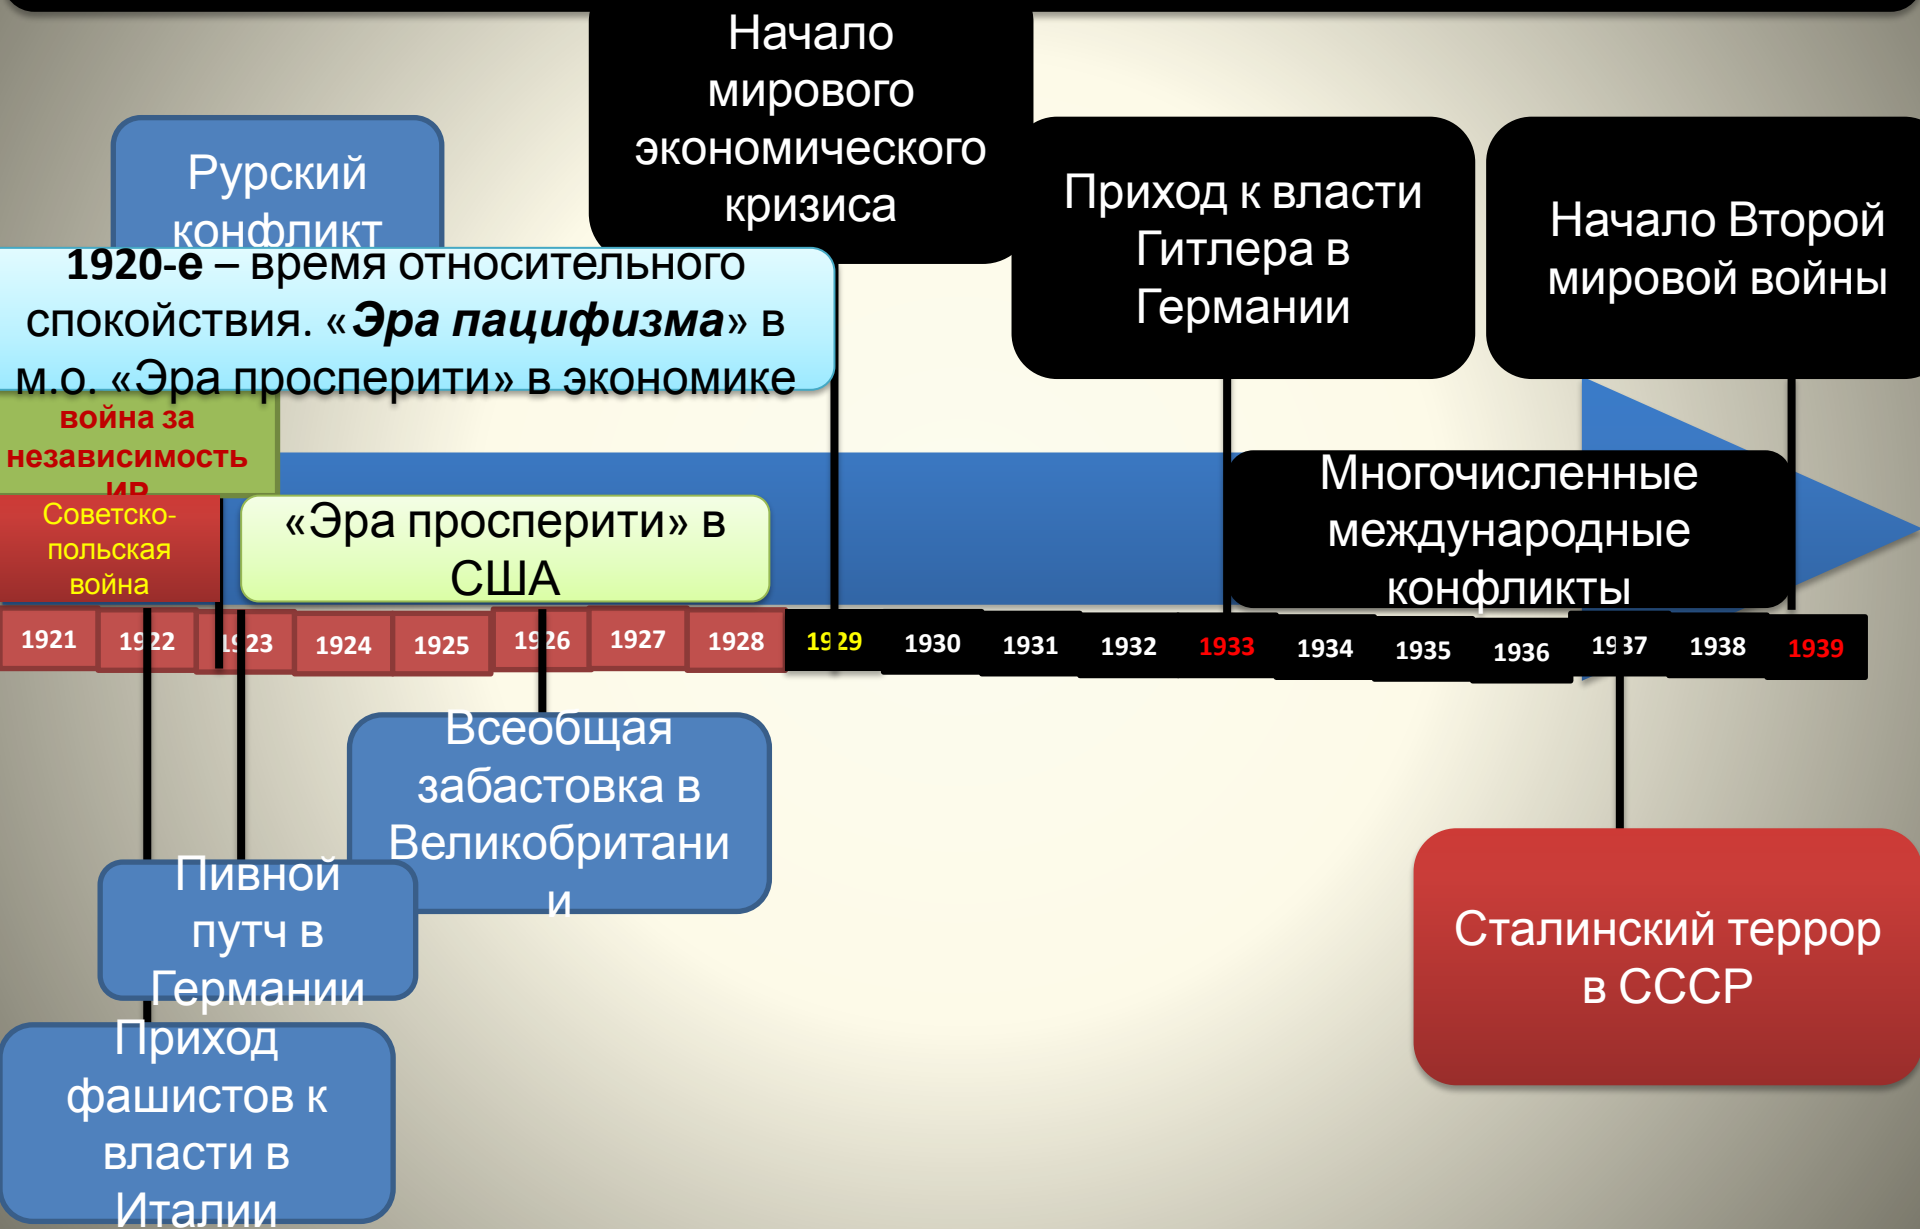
Начало мирового экономического кризиса

Рурский конфликт

Приход к власти Гитлера в Германии

Начало Второй мировой войны

**1920-е** – время относительного спокойствия. «***Эра пацифизма***» в м.о. «Эра просперити» в экономике

война за независимость ИР

Многочисленные международные конфликты

Советско-польская война

«Эра просперити» в США

| 1921 | 1922 | 1923 | 1924 | 1925 | 1926 | 1927 | 1928 | 1929 | 1930 | 1931 | 1932 | 1933 | 1934 | 1935 | 1936 | 1937 | 1938 | 1939 |
|---|---|---|---|---|---|---|---|---|---|---|---|---|---|---|---|---|---|---|

Всеобщая забастовка в Великобритании

Пивной путч в Германии

Сталинский террор в СССР

Приход фашистов к власти в Италии